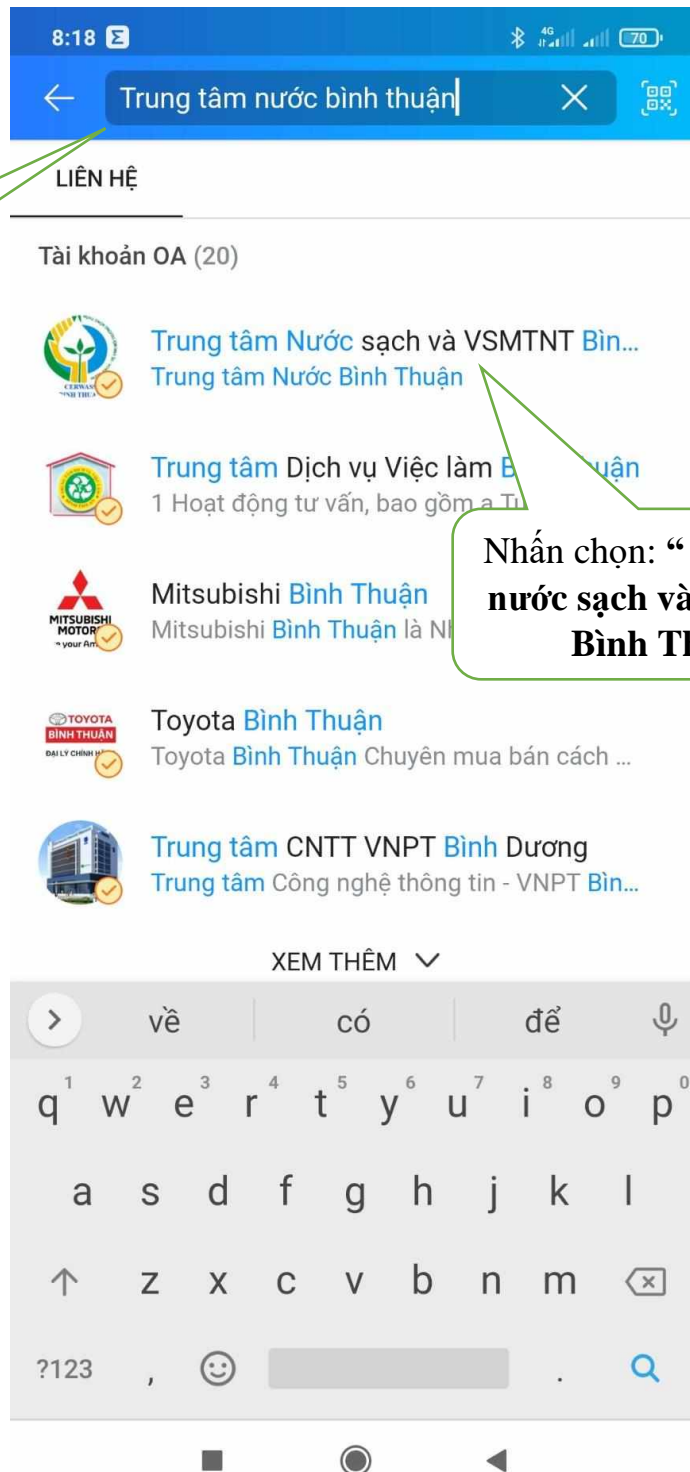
8:18

Trung tâm nước bình thuận

LIÊN HỆ

Tài khoản OA (20)

Trung tâm Nước sạch và VSMTNT Bìn...
Trung tâm Nước Bình Thuận

Trung tâm Dịch vụ Việc làm B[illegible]uận
1 Hoạt động tư vấn, bao gồm a T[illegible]

Nhấn chọn: “ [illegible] nước sạch và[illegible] Bình T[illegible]

Mitsubishi Bình Thuận
Mitsubishi Bình Thuận là N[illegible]

Toyota Bình Thuận
Toyota Bình Thuận Chuyên mua bán cách ...

Trung tâm CNTT VNPT Bình Dương
Trung tâm Công nghệ thông tin - VNPT Bìn...

XEM THÊM

về có để

q w e r t y u i o p
a s d f g h j k l
z x c v b n m
?123 , .